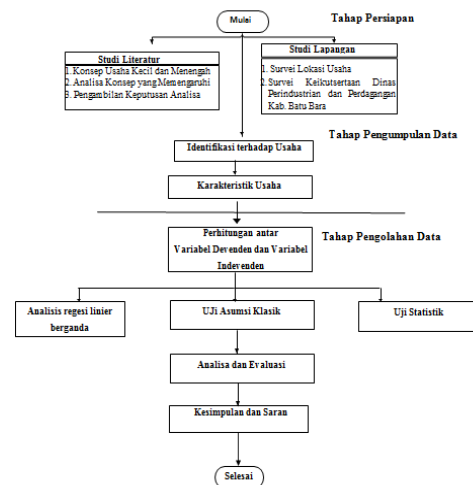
Mulai

Tahap Persiapan

Studi Literatur
1. Konsep Usaha Kecil dan Menengah
2. Analisa Konsep yang Mempengaruhi
3. Pengambilan Keputusan Analisa

Studi Lapangan
1. Survei Lokasi Usaha
2. Survei Keikutsertaan Dinas Perindustrian dan Perdagangan Kab. Batu Bara

Tahap Pengumpulan Data

Identifikasi terhadap Usaha

Karakteristik Usaha

Perhitungan antar Variabel Devenden dan Variabel Indevenden

Tahap Pengolahan Data

Analisis regesi linier berganda

UJi Asumsi Klasik

Uji Statistik

Analisa dan Evaluasi

Kesimpulan dan Saran

Selesai